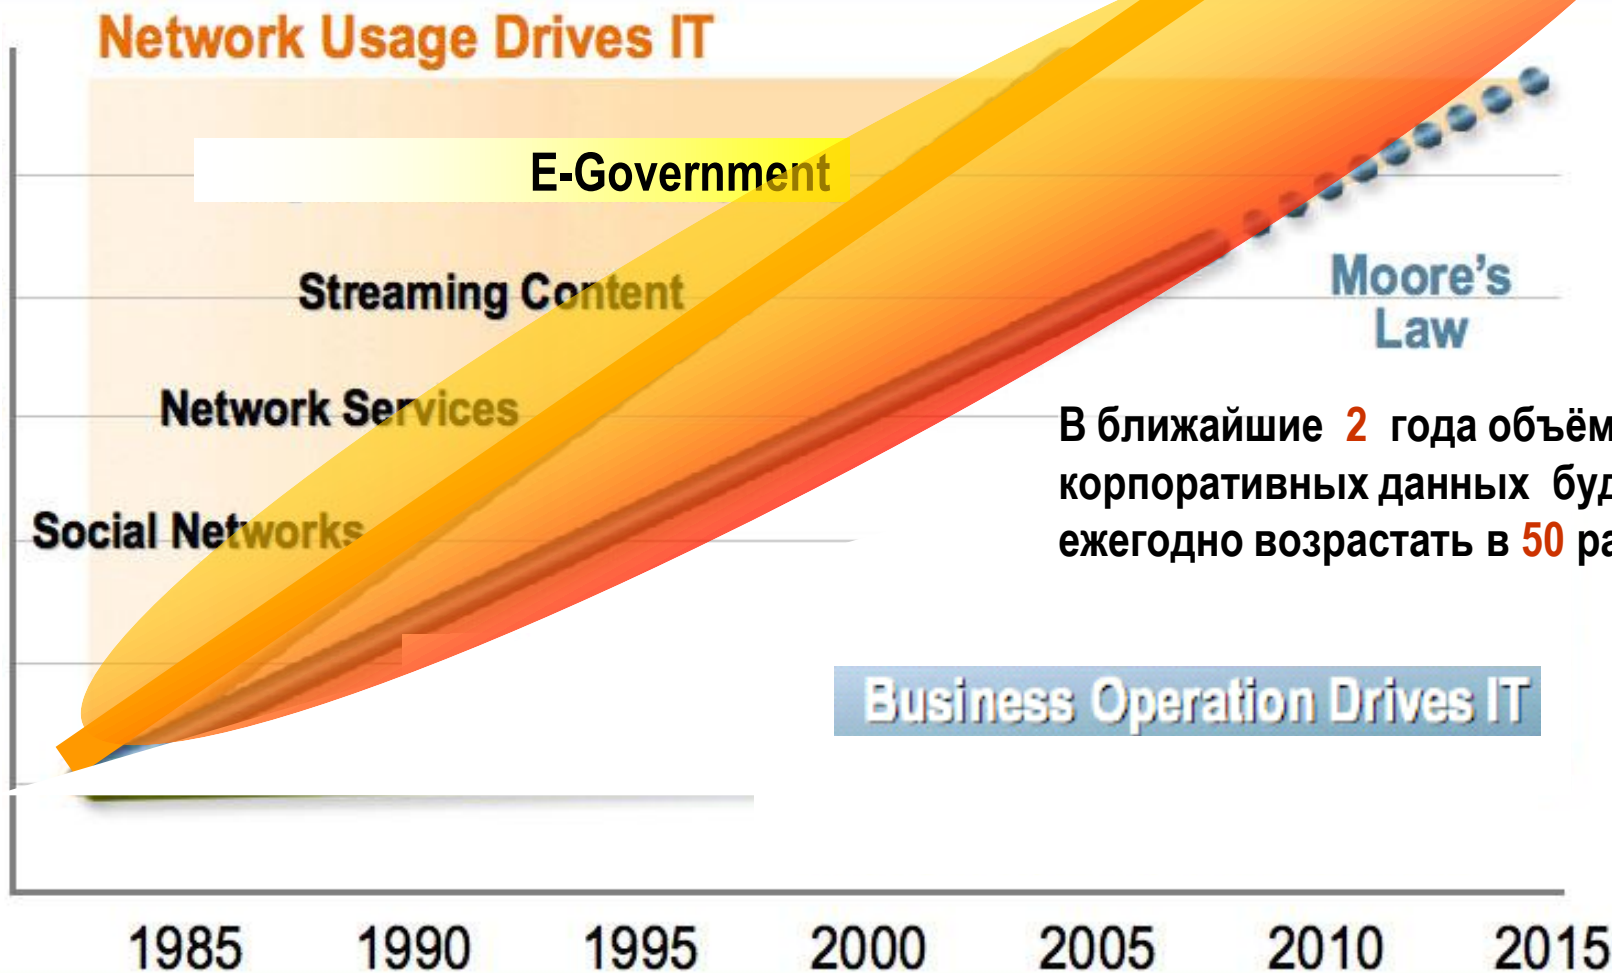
Network Usage Drives IT

E-Government

Streaming Content

Network Services

Social Networks

Moore's Law

В ближайшие 2 года объём корпоративных данных буд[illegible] ежегодно возрастать в 50 ра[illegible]

Business Operation Drives IT

1985 1990 1995 2000 2005 2010 2015